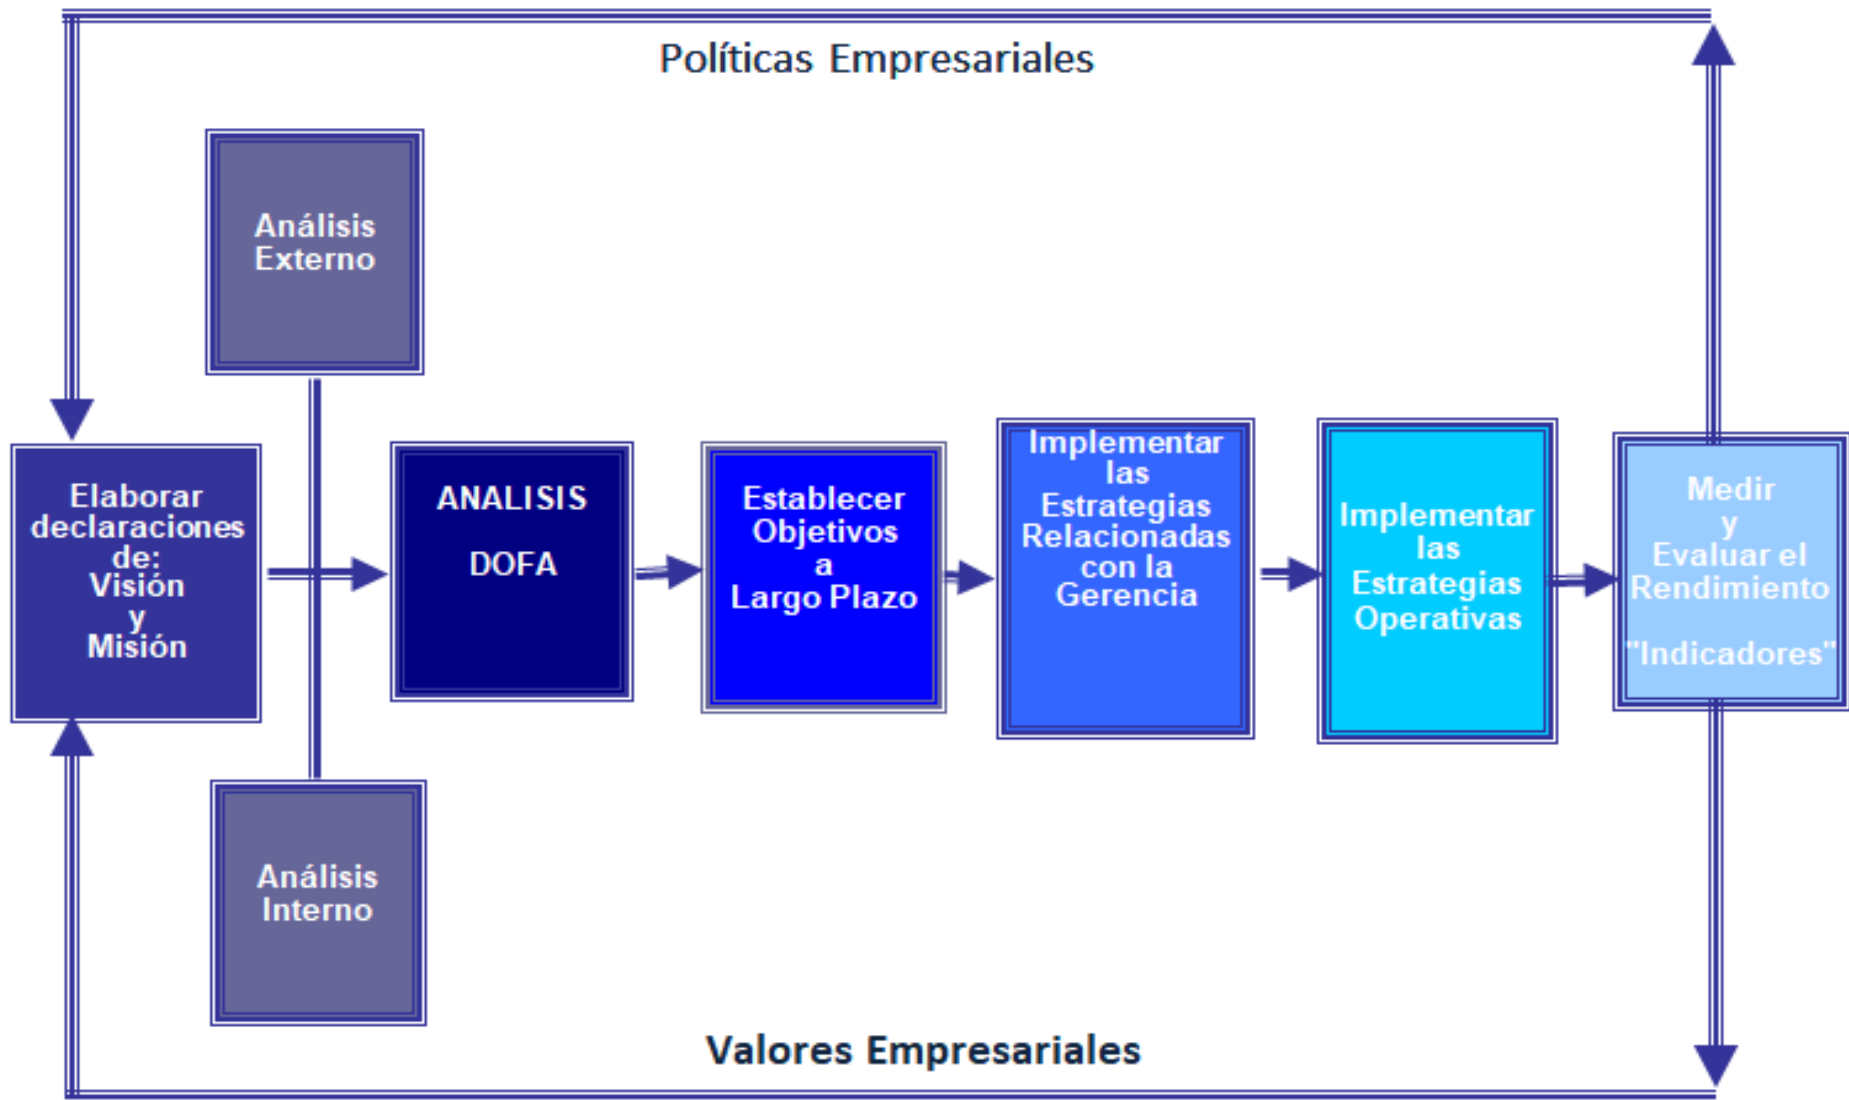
Políticas Empresariales

Análisis Externo

Elaborar declaraciones de: Visión y Misión

ANALISIS

DOFA

Establecer Objetivos a Largo Plazo

Implementar las Estrategias Relacionadas con la Gerencia

Implementar las Estrategias Operativas

Medir y Evaluar el Rendimiento

"Indicadores"

Análisis Interno

Valores Empresariales